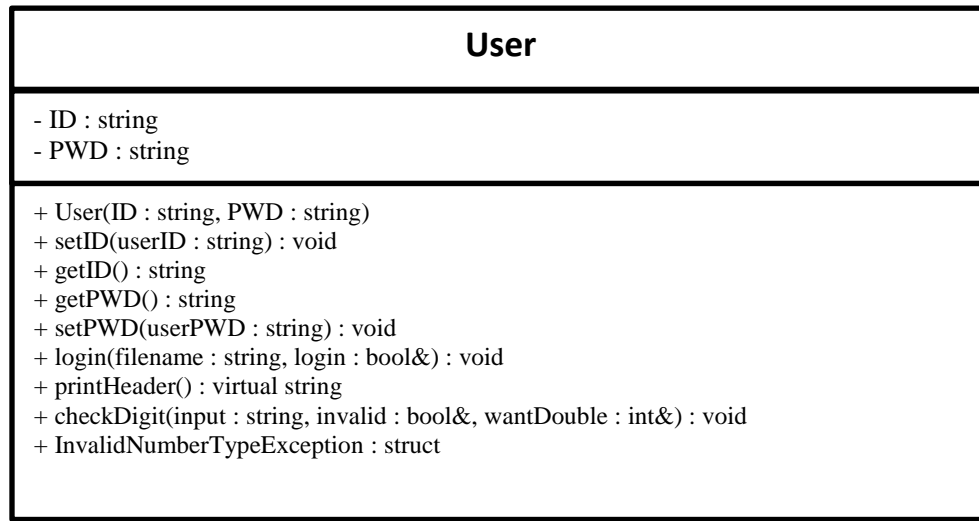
User

- ID : string
- PWD : string

+ User(ID : string, PWD : string)
+ setID(userID : string) : void
+ getID() : string
+ getPWD() : string
+ setPWD(userPWD : string) : void
+ login(filename : string, login : bool&) : void
+ printHeader() : virtual string
+ checkDigit(input : string, invalid : bool&, wantDouble : int&) : void
+ InvalidNumberTypeException : struct